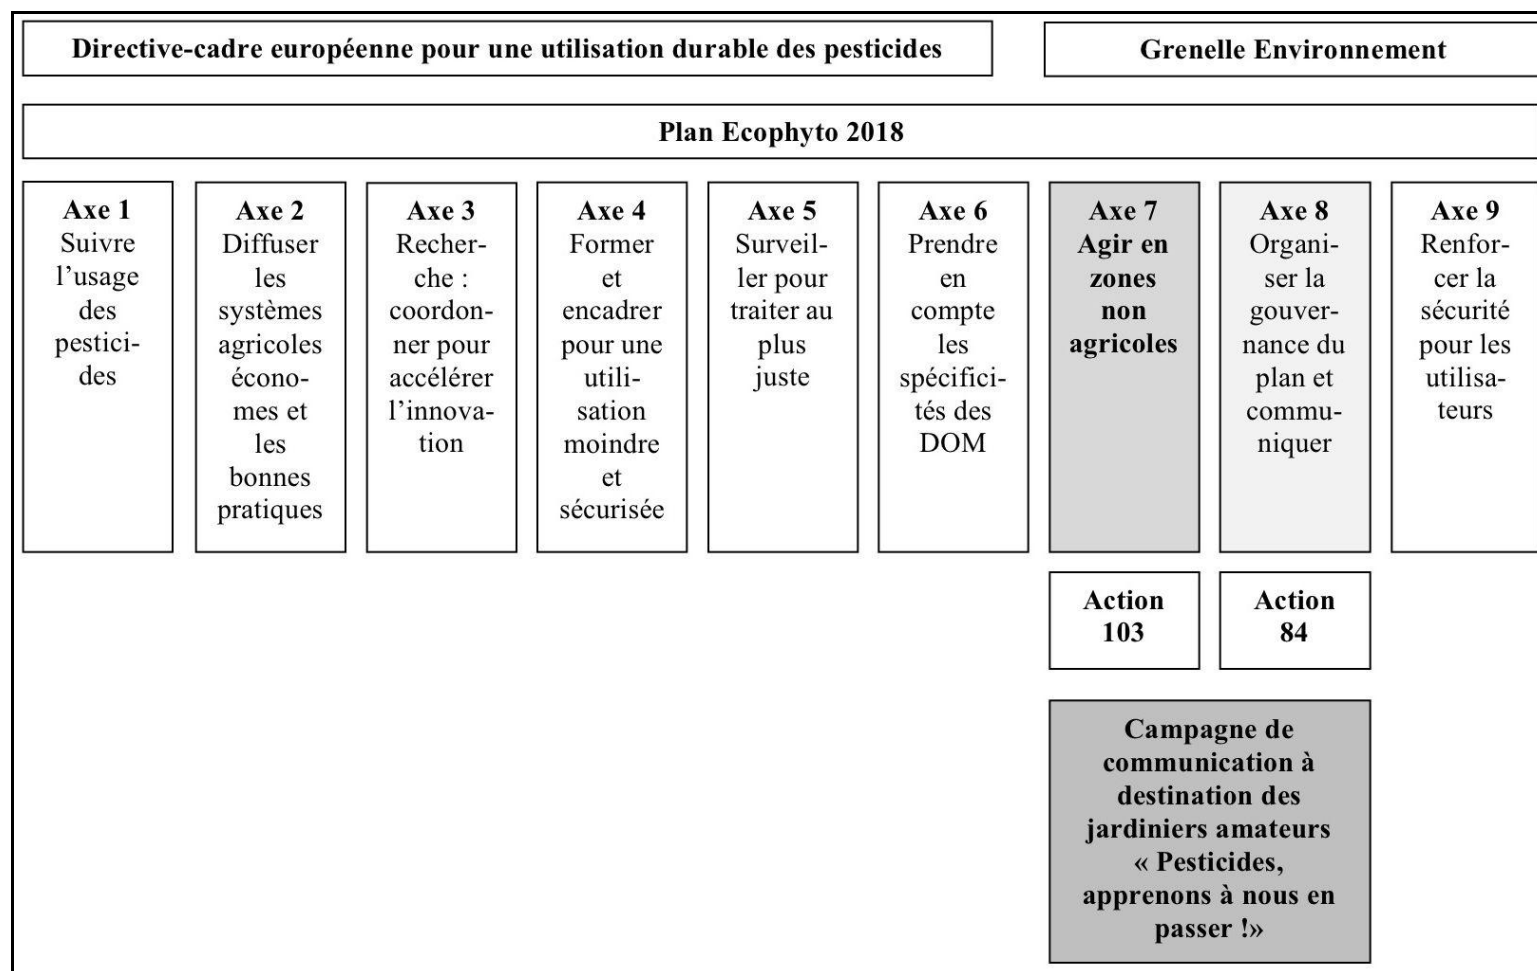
Directive-cadre européenne pour une utilisation durable des pesticides

Grenelle Environnement

Plan Ecophyto 2018

Axe 1
Suivre l'usage des pesticides

Axe 2
Diffuser les systèmes agricoles économes et les bonnes pratiques

Axe 3
Recherche : coordonner pour accélérer l'innovation

Axe 4
Former et encadrer pour une utilisation moindre et sécurisée

Axe 5
Surveiller pour traiter au plus juste

Axe 6
Prendre en compte les spécificités des DOM

Axe 7
Agir en zones non agricoles

Axe 8
Organiser la gouvernance du plan et communiquer

Axe 9
Renforcer la sécurité pour les utilisateurs

Action 103

Action 84

Campagne de communication à destination des jardiniers amateurs « Pesticides, apprenons à nous en passer !»